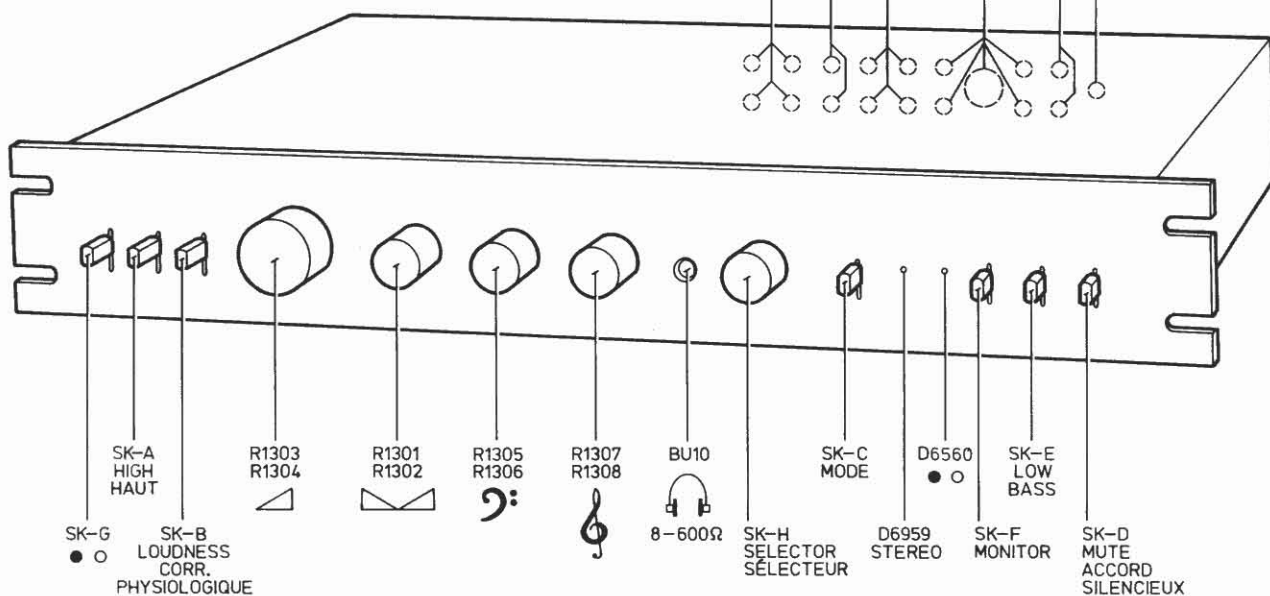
SK-A
HIGH
HAUT

R1303
R1304

R1301
R1302

R1305
R1306

R1307
R1308

BU10

8 – 600Ω

SK-C
MODE

D6560
● ○

SK-E
LOW
BASS

SK-G
● ○

SK-B
LOUDNESS
CORR.
PHYSIOLOGIQUE

SK-H
SELECTOR
SÉLECTEUR

D6959
STEREO

SK-F
MONITOR

SK-D
MUTE
ACCORD
SILENCIEUX